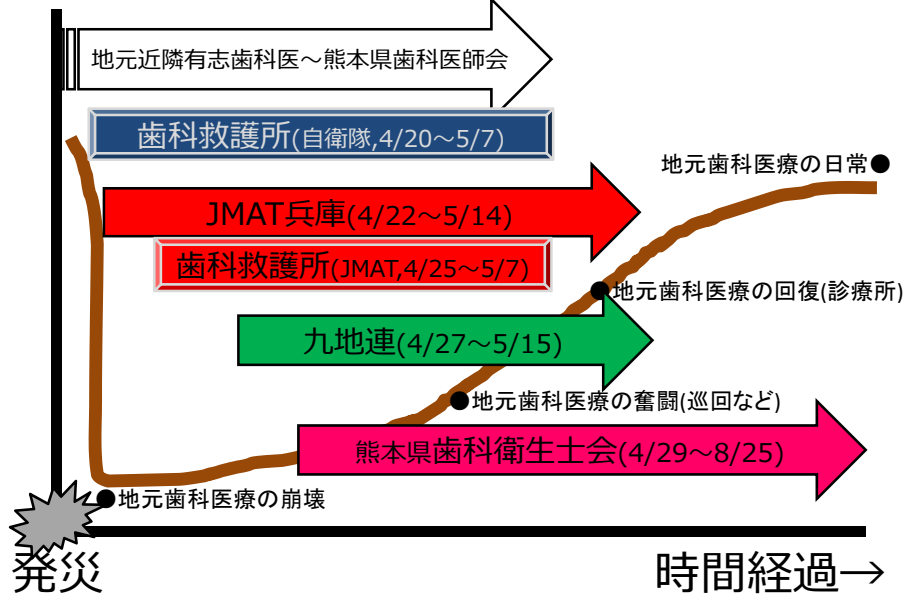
地元近隣有志歯科医～熊本県歯科医師会

歯科救護所(自衛隊,4/20～5/7)

地元歯科医療の日常●

JMAT兵庫(4/22～5/14)

歯科救護所(JMAT,4/25～5/7)

●地元歯科医療の回復(診療所)

九地連(4/27～5/15)

●地元歯科医療の奮闘(巡回など)

熊本県歯科衛生士会(4/29～8/25)

●地元歯科医療の崩壊

発災

時間経過→